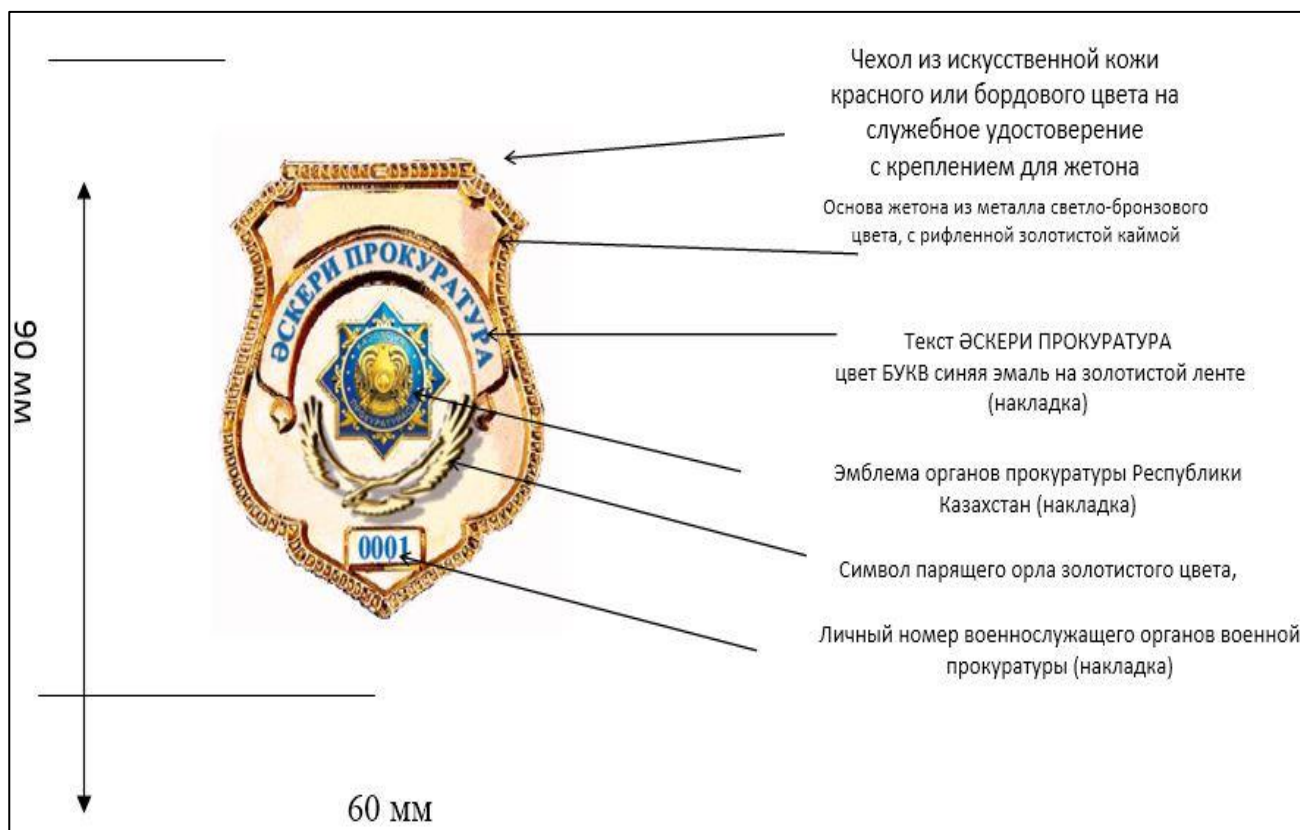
90 мм

ӘСКЕРИ ПРОКУРАТУРА

ҚАЗАҚСТАН ПРОКУРАТУРАСЫ

0001

60 мм

Чехол из искусственной кожи красного или бордового цвета на служебное удостоверение с креплением для жетона

Основа жетона из металла светло-бронзового цвета, с рифленной золотистой каймой

Текст ӘСКЕРИ ПРОКУРАТУРА цвет БУКВ синяя эмаль на золотистой ленте (накладка)

Эмблема органов прокуратуры Республики Казахстан (накладка)

Символ парящего орла золотистого цвета,

Личный номер военнослужащего органов военной прокуратуры (накладка)